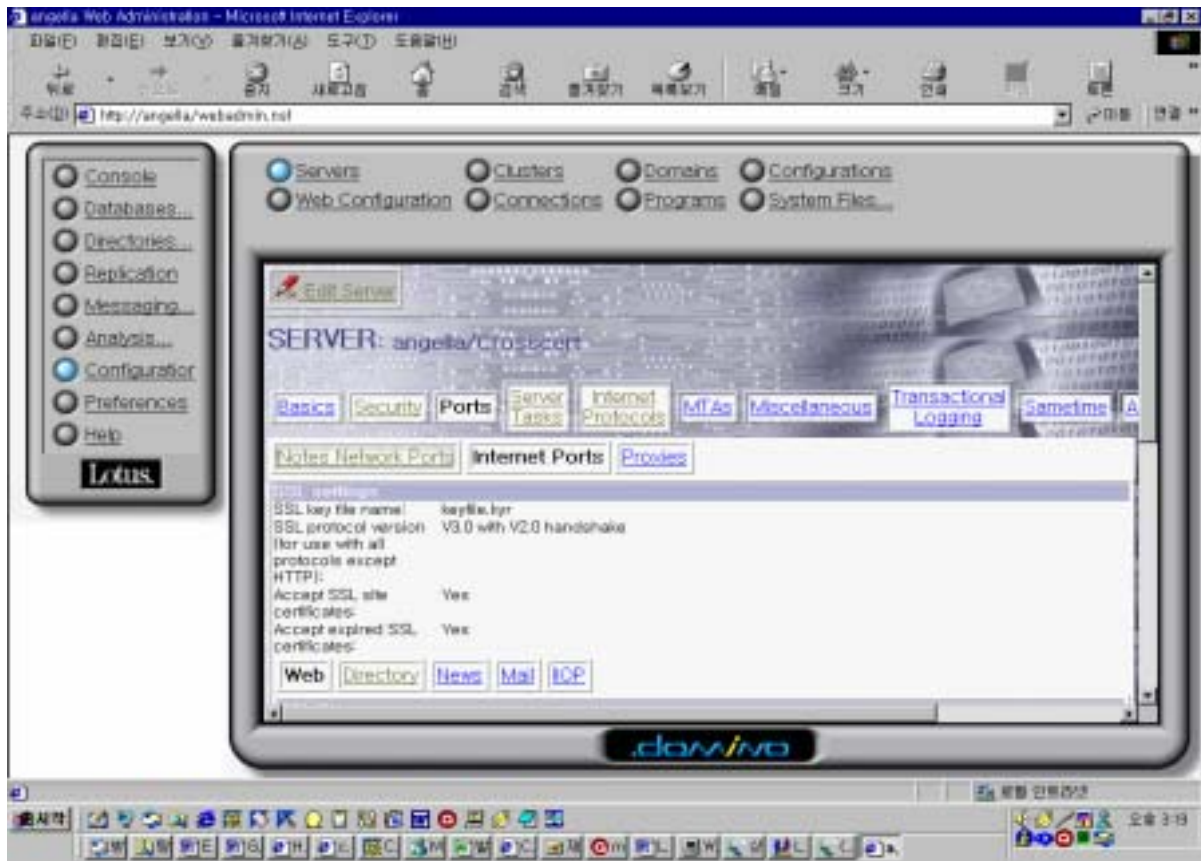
angella Web Administration - Microsoft Internet Explorer

파일(F) 편집(E) 보기(V) 즐겨찾기(A) 도구(T) 도움말(H)

뒤로 앞으로 중지 새로고침 홈 검색 즐겨찾기 목록보기 메일 크기 인쇄 토론

주소(D) http://angella/webadmin.nsf 이동 연결

Console
Databases...
Directories...
Replication
Messaging...
Analysis...
Configuration
Preferences
Help
Lotus.

Servers Clusters Domains Configurations
Web Configuration Connections Programs System Files...

Edit Server

SERVER: angella/Crosscert

Basics Security Ports Server Tasks Internet Protocols MTAs Miscellaneous Transactional Logging Sametime A

Notes Network Ports Internet Ports Proxies

SSL settings
SSL key file name: keyfile.kyr
SSL protocol version (for use with all protocols except HTTP): V3.0 with V2.0 handshake
Accept SSL site certificates: Yes
Accept expired SSL certificates: Yes

Web Directory News Mail IIOP

.domino

로컬 인트라넷

시작

오후 3:19